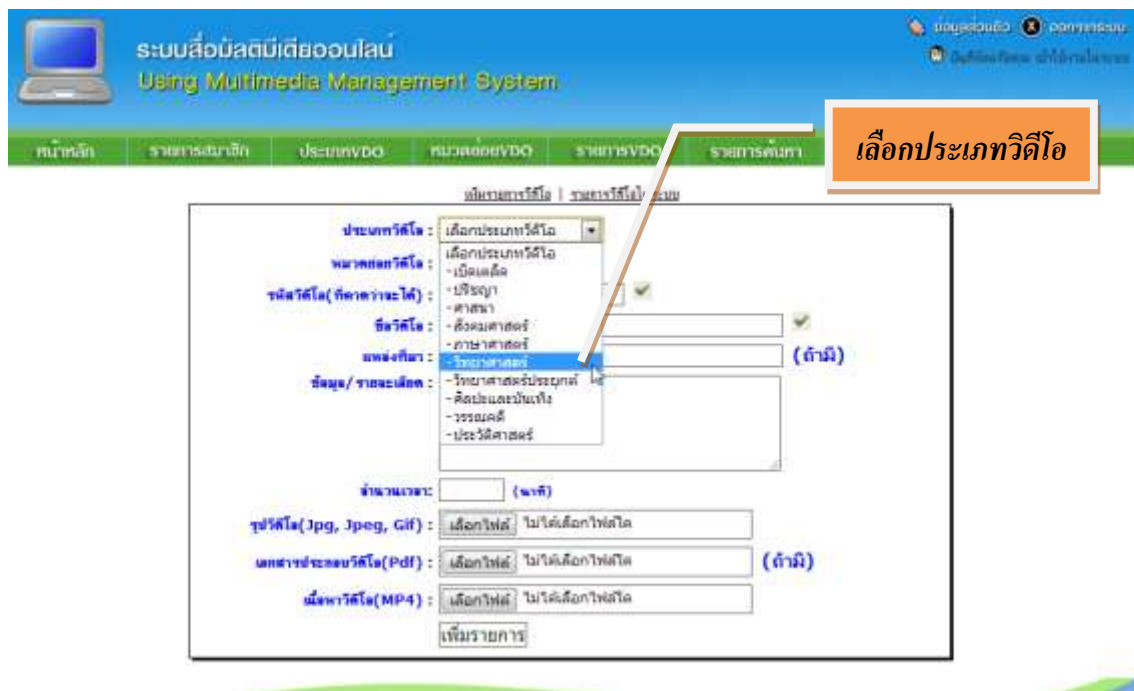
ระบบสื่อมัลติมีเดียออนไลน์
Using Multimedia Management System

ข้อมูลส่วนตัว ออกจากระบบ
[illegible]

หน้าหลัก | รายการสมาชิก | ประเภทVDO | หมวดย่อยVDO | รายการVDO | รายการค้นหา

เลือกประเภทวิดีโอ

เพิ่มรายการวีดีโอ | รายการวีดีโอทั้งหมด

ประเภทวีดีโอ : เลือกประเภทวีดีโอ
หมวดย่อยวีดีโอ :
รหัสวีดีโอ( ที่คาดว่าจะได้) :
ชื่อวีดีโอ :
แหล่งที่มา : (ถ้ามี)
ข้อมูล/ รายละเอียด :

เลือกประเภทวีดีโอ
-เบ็ดเตล็ด
-ปรัชญา
-ศาสนา
-สังคมศาสตร์
-ภาษาศาสตร์
-วิทยาศาสตร์
-วิทยาศาสตร์ประยุกต์
-ศิลปะและบันเทิง
-วรรณคดี
-ประวัติศาสตร์

จำนวนเวลา : (นาที)
รูปวีดีโอ(Jpg, Jpeg, Gif) : เลือกไฟล์ ไม่ได้เลือกไฟล์ใด
เอกสารประกอบวีดีโอ(Pdf) : เลือกไฟล์ ไม่ได้เลือกไฟล์ใด (ถ้ามี)
เนื้อหาวีดีโอ(MP4) : เลือกไฟล์ ไม่ได้เลือกไฟล์ใด
เพิ่มรายการ